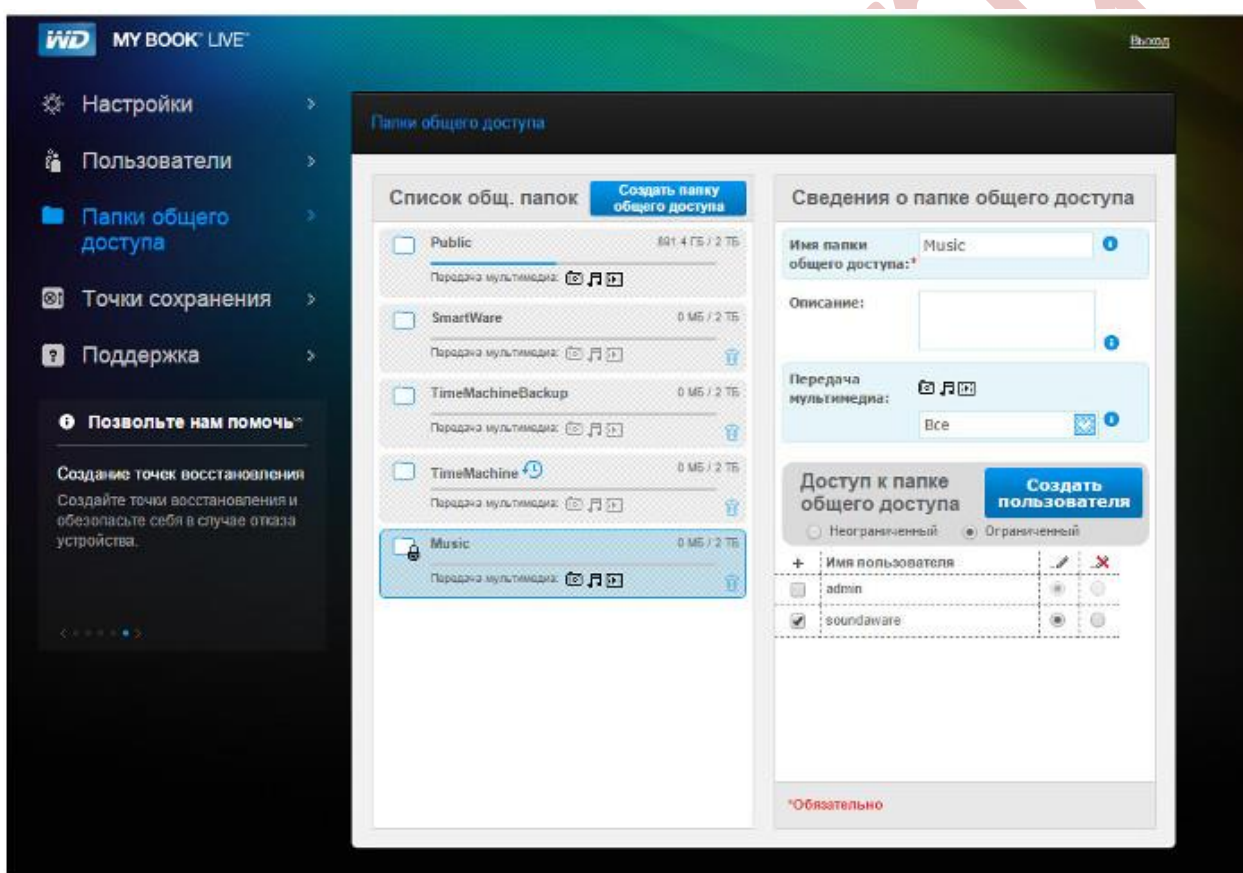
WD MY BOOK LIVE

Выход

Настройки

Пользователи

Папки общего доступа

Точки сохранения

Поддержка

Позвольте нам помочь

Создание точек восстановления

Создайте точки восстановления и обезопасьте себя в случае отказа устройства.

Папки общего доступа

Список общ. папок

Создать папку общего доступа

Public 891.4 ГБ / 2 ТБ

Передача мультимедиа:

SmartWare 0 МБ / 2 ТБ

Передача мультимедиа:

TimeMachineBackup 0 МБ / 2 ТБ

Передача мультимедиа:

TimeMachine 0 МБ / 2 ТБ

Передача мультимедиа:

Music 0 МБ / 2 ТБ

Передача мультимедиа:

Сведения о папке общего доступа

Имя папки общего доступа:* Music

Описание:

Передача мультимедиа:

Все

Доступ к папке общего доступа

Создать пользователя

Неограниченный Ограниченный

| + | Имя пользователя | | |
|---|---|---|---|
| | admin | | |
| ✔ | soundaware | | |

*Обязательно